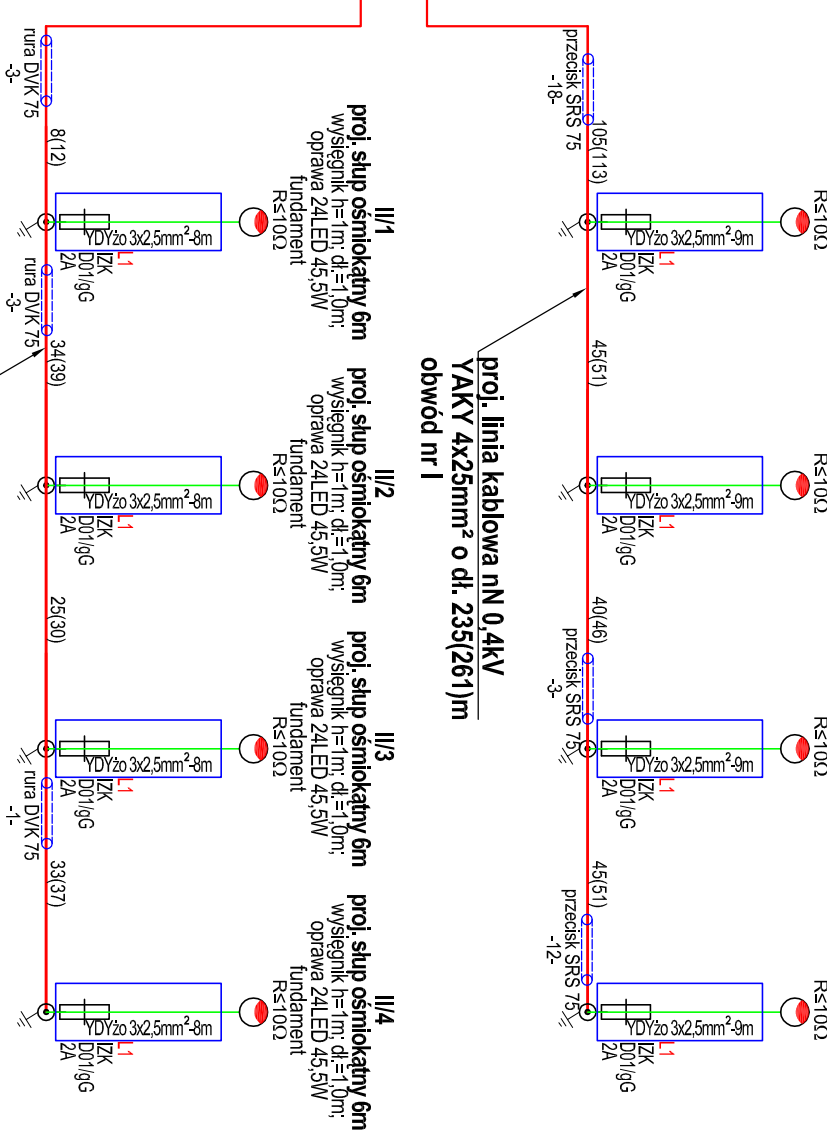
rura DVK 75
-3-

8(12)

II/1
proj. słup ośmiokątny 6m
wysięgnik h=1m; dł.=1,0m;
oprawa 24LED 45,5W
fundament
R≤10Ω

YDYżo 3x2,5mm²-8m
L1
IZK
D01/gG
2A

rura DVK 75
-3-

34(39)

II/2
proj. słup ośmiokątny 6m
wysięgnik h=1m; dł.=1,0m;
oprawa 24LED 45,5W
fundament
R≤10Ω

YDYżo 3x2,5mm²-8m
L1
IZK
D01/gG
2A

25(30)

II/3
proj. słup ośmiokątny 6m
wysięgnik h=1m; dł.=1,0m;
oprawa 24LED 45,5W
fundament
R≤10Ω

YDYżo 3x2,5mm²-8m
L1
IZK
D01/gG
2A

rura DVK 75
-1-

33(37)

II/4
proj. słup ośmiokątny 6m
wysięgnik h=1m; dł.=1,0m;
oprawa 24LED 45,5W
fundament
R≤10Ω

YDYżo 3x2,5mm²-8m
L1
IZK
D01/gG
2A

proj. linia kablowa nN 0,4kV
YAKY 4x25mm² o dł. 235(261)m
obwód nr I

przecisk SRS 75
-18-

105(113)

R≤10Ω
YDYżo 3x2,5mm²-9m
L1
IZK
D01/gG
2A

45(51)

R≤10Ω
YDYżo 3x2,5mm²-9m
L1
IZK
D01/gG
2A

40(46)
przecisk SRS 75
-3-

R≤10Ω
YDYżo 3x2,5mm²-9m
L1
IZK
D01/gG
2A

45(51)
przecisk SRS 75
-12-

R≤10Ω
YDYżo 3x2,5mm²-9m
L1
IZK
D01/gG
2A